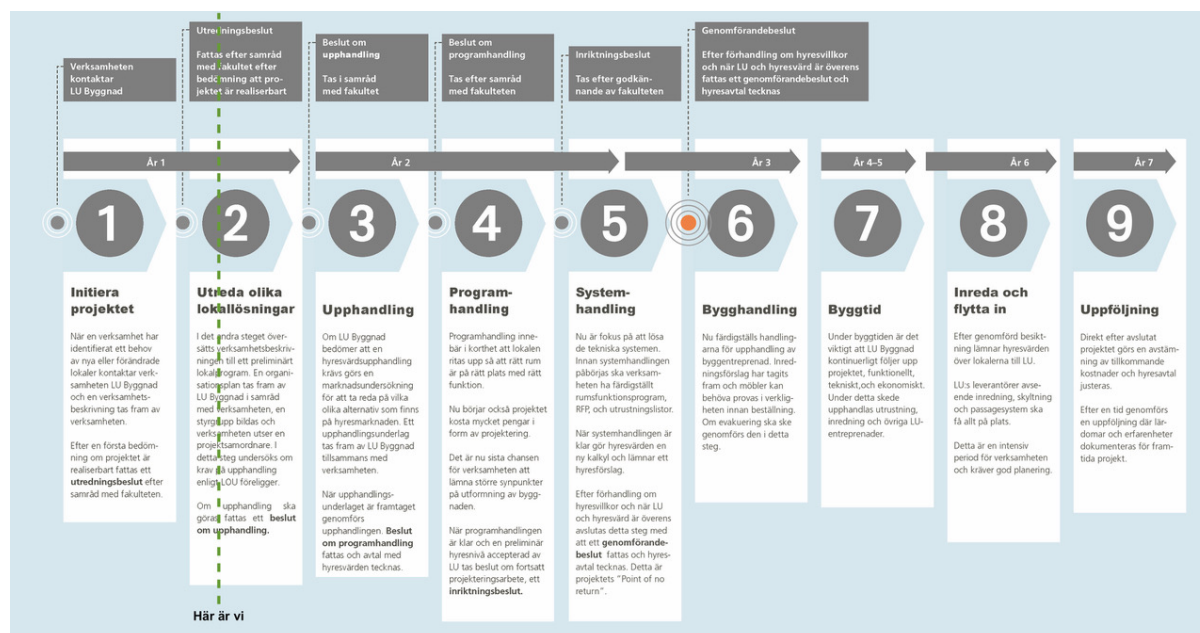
Verksamheten kontaktar LU Byggnad

Utredningsbeslut

Fattas efter samråd med fakultet efter bedömning att projektet är realiserbart

Beslut om **upphandling**

Tas i samråd med fakultet

Beslut om programhandling

Tas efter samråd med fakulteten

Inriktningsbeslut

Tas efter godkännande av fakulteten

Genomförandebeslut

Efter förhandling om hyresvillkor och när LU och hyresvärd är överens fattas ett genomförandebeslut och hyresavtal tecknas

År 1

År 2

År 3

År 4–5

År 6

År 7

1

2

3

4

5

6

7

8

9

**Initiera projektet**

När en verksamhet har identifierat ett behov av nya eller förändrade lokaler kontaktar verksamheten LU Byggnad och en verksamhetsbeskrivning tas fram av verksamheten.

Efter en första bedömning om projektet är realiserbart fattas ett **utredningsbeslut** efter samråd med fakulteten.

**Utreda olika lokallösningar**

I det andra steget översätts verksamhetsbeskrivningen till ett preliminärt lokalprogram. En organisationsplan tas fram av LU Byggnad i samråd med verksamheten, en styrgrupp bildas och verksamheten utser en projektsamordnare. I detta steg undersöks om krav på upphandling enligt LOU föreligger.

Om upphandling ska göras fattas ett **beslut om upphandling.**

**Upphandling**

Om LU Byggnad bedömer att en hyresvärdsupphandling krävs görs en marknadsundersökning för att ta reda på vilka olika alternativ som finns på hyresmarknaden. Ett upphandlingsunderlag tas fram av LU Byggnad tillsammans med verksamheten.

När upphandlingsunderlaget är framtaget genomförs upphandlingen. **Beslut om programhandling** fattas och avtal med hyresvärden tecknas.

**Programhandling**

Programhandling innebär i korthet att lokalen ritas upp så att rätt rum är på rätt plats med rätt funktion.

Nu börjar också projektet kosta mycket pengar i form av projektering.

Det är nu sista chansen för verksamheten att lämna större synpunkter på utformning av byggnaden.

När programhandlingen är klar och en preliminär hyresnivå accepterad av LU tas beslut om fortsatt projekteringsarbete, ett **inriktningsbeslut.**

**Systemhandling**

Nu är fokus på att lösa de tekniska systemen. Innan systemhandlingen påbörjas ska verksamheten ha färdigställt rumsfunktionsprogram, RFP, och utrustningslistor.

När systemhandlingen är klar gör hyresvärden en ny kalkyl och lämnar ett hyresförslag.

Efter förhandling om hyresvillkor och när LU och hyresvärd är överens avslutas detta steg med att ett **genomförandebeslut** fattas och hyresavtal tecknas. Detta är projektets "Point of no return".

**Bygghandling**

Nu färdigställs handlingarna för upphandling av byggentreprenad. Inredningsförslag har tagits fram och möbler kan behöva provas i verkligheten innan beställning. Om evakuering ska ske genomförs den i detta steg.

**Byggtid**

Under byggtiden är det viktigt att LU Byggnad kontinuerligt följer upp projektet, funktionellt, tekniskt,och ekonomiskt. Under detta skede upphandlas utrustning, inredning och övriga LU-entreprenader.

**Inreda och flytta in**

Efter genomförd besiktning lämnar hyresvärden över lokalerna till LU.

LU:s leverantörer avseende inredning, skyltning och passagesystem ska få allt på plats.

Detta är en intensiv period för verksamheten och kräver god planering.

**Uppföljning**

Direkt efter avslutat projektet görs en avstämning av tillkommande kostnader och hyresavtal justeras.

Efter en tid genomförs en uppföljning där lärdomar och erfarenheter dokumenteras för framtida projekt.

Här är vi